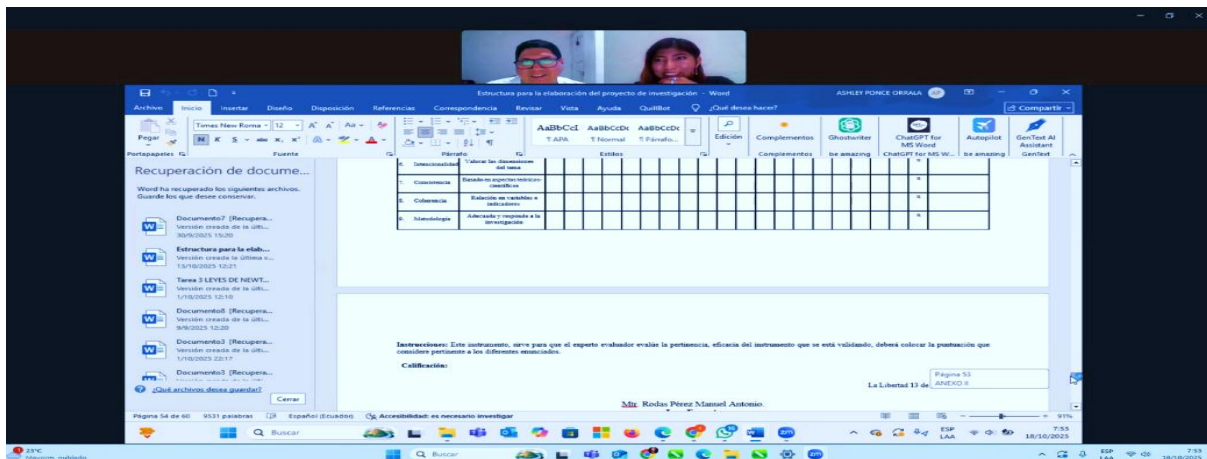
Estructura para la elaboración del proyecto de investigación - Word

ASHLEY PONCE ORRALA

Archivo Inicio Insertar Diseño Disposición Referencias Correspondencia Revisar Vista Ayuda QuillBot ¿Qué desea hacer?

Compartir

Pegar

Times New Roma 12

AaBbCcI AaBbCcDc AaBbCcDc

¶ APA ¶ Normal ¶ Párrafo...

Edición

Complementos

Ghostwriter

ChatGPT for MS Word

Autopilot

GenText AI Assistant

Portapapeles Fuente Párrafo Estilos Complementos be amazing ChatGPT for MS W... be amazing GenText

Recuperación de docume...

Word ha recuperado los siguientes archivos. Guarde los que desee conservar.

Documento7 [Recupera... Versión creada de la últi... 30/9/2025 15:20

Estructura para la elab... Versión creada de la última v... 13/10/2025 12:21

Tarea 3 LEYES DE NEWT... Versión creada de la últi... 1/10/2025 12:10

Documento8 [Recupera... Versión creada de la últi... 9/9/2025 12:20

Documento5 [Recupera... Versión creada de la últi... 1/10/2025 22:17

Documento3 [Recupera...

¿Qué archivos desea guardar?

Cerrar

| 6. | Intencionalidad | Valorar las dimensiones del tema | | | | | | | | | | | | | | x | | | |
|---|---|---|---|---|---|---|---|---|---|---|---|---|---|---|---|---|---|---|---|
| 7. | Consistencia | Basado en aspectos teórico-científicos | | | | | | | | | | | | | | x | | | |
| 8. | Coherencia | Relación en variables e indicadores | | | | | | | | | | | | | | x | | | |
| 9. | Metodología | Adecuado y responde a la investigación | | | | | | | | | | | | | | x | | | |

Instrucciones: Este instrumento, sirve para que el experto evaluador evalúe la pertinencia, eficacia del instrumento que se está validando, deberá colocar la puntuación que considere pertinente a los diferentes enunciados.

Calificación:

Página 53
ANEXO 8

La Libertad 13 de

Mtr. Rodas Pérez Manuel Antonio.

Página 54 de 60 9531 palabras Español (Ecuador) Accesibilidad: es necesario investigar

91%

Buscar

ESP LAA 7:53 18/10/2025

23°C Mayorm. nublado

Buscar

ESP LAA 7:53 18/10/2025